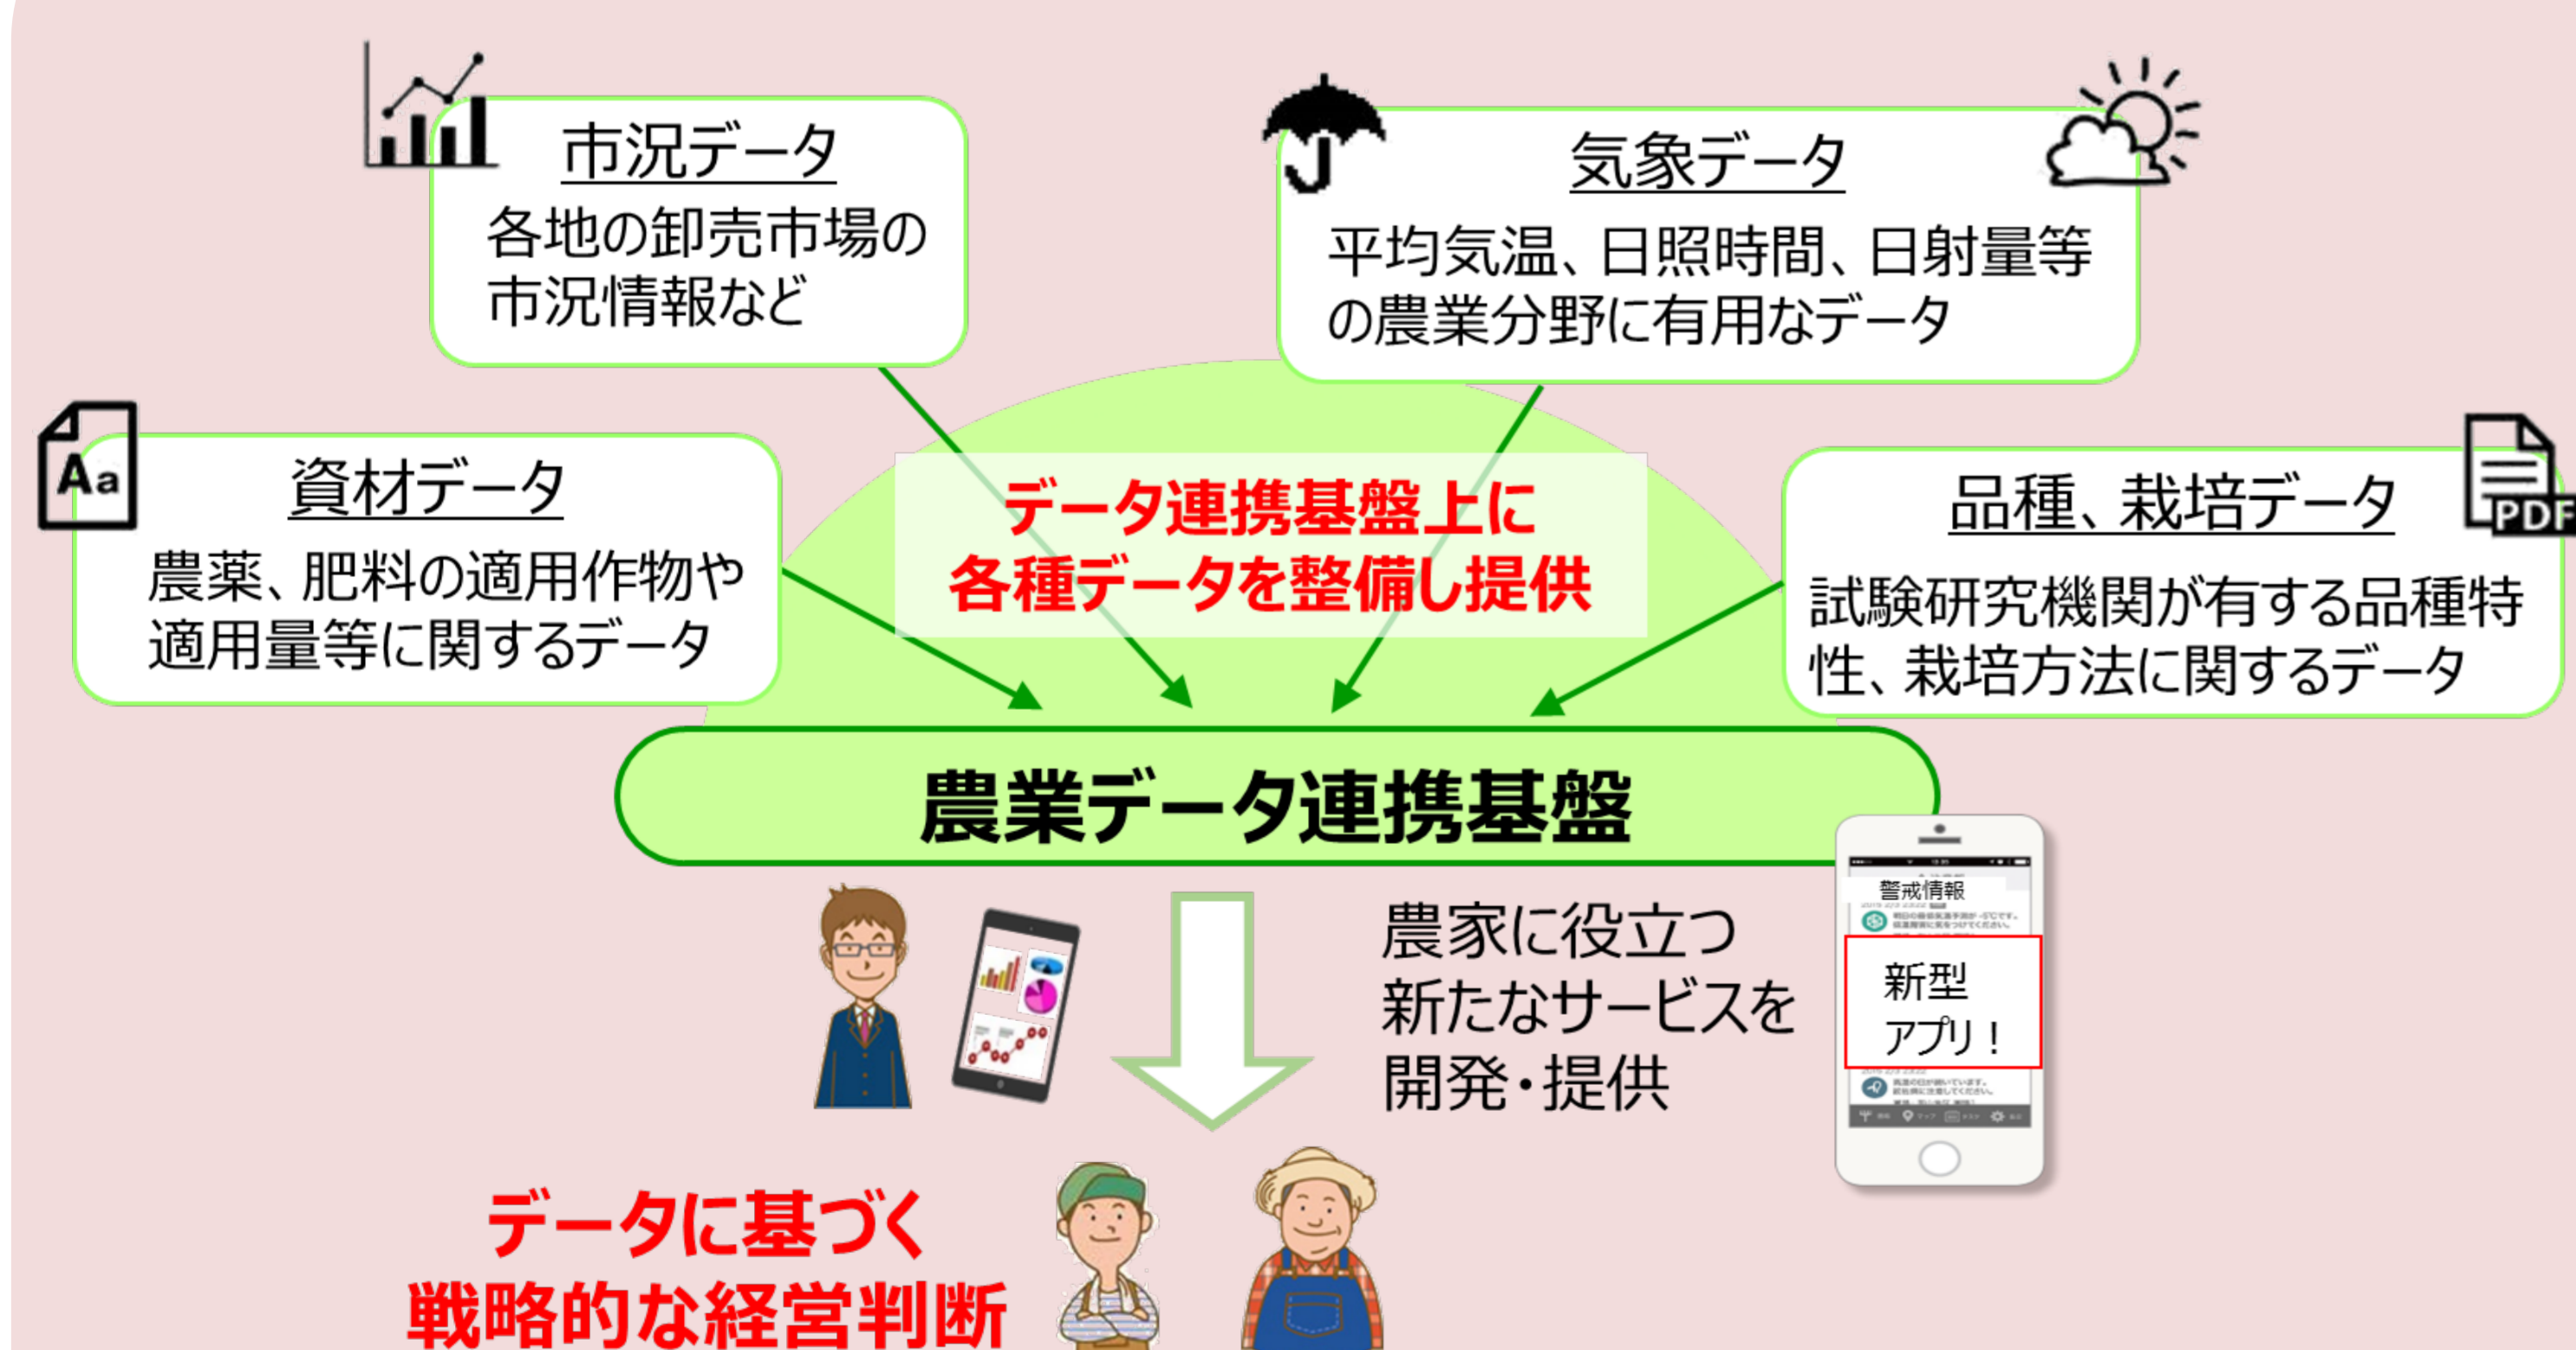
市況データ
各地の卸売市場の市況情報など

気象データ
平均気温、日照時間、日射量等の農業分野に有用なデータ

資材データ
農薬、肥料の適用作物や適用量等に関するデータ

データ連携基盤上に
各種データを整備し提供

品種、栽培データ
試験研究機関が有する品種特性、栽培方法に関するデータ

Aa

PDF

農業データ連携基盤

農家に役立つ新たなサービスを開発・提供

警戒情報

新型
アプリ！

データに基づく
戦略的な経営判断